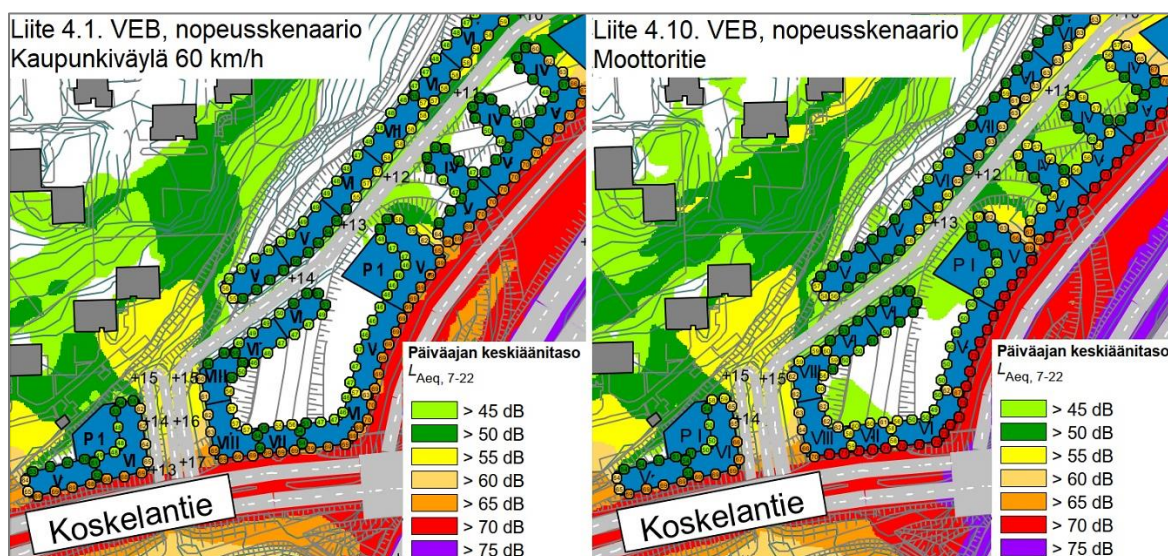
Liite 4.1. VEB, nopeusskenaario
Kaupunkiväylä 60 km/h

+11
+12
+13
+14
P 1
+15 +15
+14 +16
+13 +17
P 1
Koskelantie

Päiväajan keskiäänitaso
$L_{Aeq, 7\text{-}22}$
> 45 dB
> 50 dB
> 55 dB
> 60 dB
> 65 dB
> 70 dB
> 75 dB

Liite 4.10. VEB, nopeusskenaario
Moottoritie

+12
+13
P I
+15 +15
+14
P I
Koskelantie

Päiväajan keskiäänitaso
$L_{Aeq, 7\text{-}22}$
> 45 dB
> 50 dB
> 55 dB
> 60 dB
> 65 dB
> 70 dB
> 75 dB